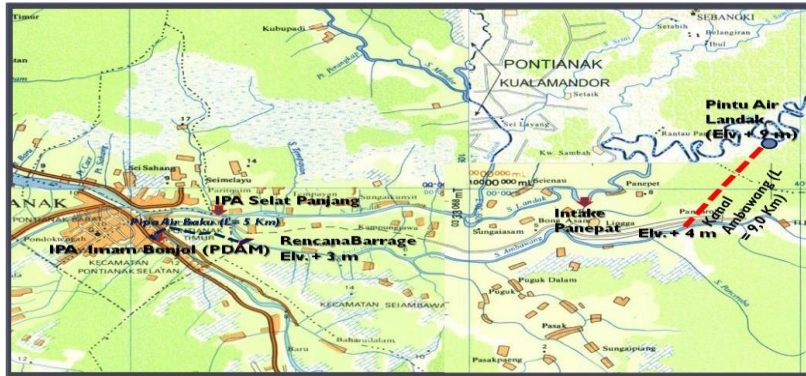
Timur
Kubupadi
PONTIANAK
KUALAMANDOR
SEBANGKI
Setabik
Belangiran
Ibul
Setaik
Sei Layang
Kw. Sambah
Kantau Pe
Pintu Air Landak (Elv. + 9 m)
Sei Sahang
Seimelayu
IPA Selat Panjang
Parinjam
Kampungkunyit
Sungaikakap
10000.000 mU
Seienau
Panepet
NAK
PONTIANAK BARAT
Pipa Air Baku (L= 5 Km)
Pondokcagak
TIMUR
IPA Imam Bonjol (PDAM)
KECAMATAN PONTIANAK SELATAN
RencanaBarrage Elv. + 3 m
Kampungbaru
S. Landak
Sungaiasam
Bong Asang
Lingga
Intake Panepat
Elv. + 4 m
Kanal Ambawang (L = 9,0 Km)
S. Ambawang
KECAMATAN SEIAMBAWANG
Puguk
Puguk Dalam
Baru
Bahauddalam
Pasak
Pasakpareng
Sungaipong
14
17